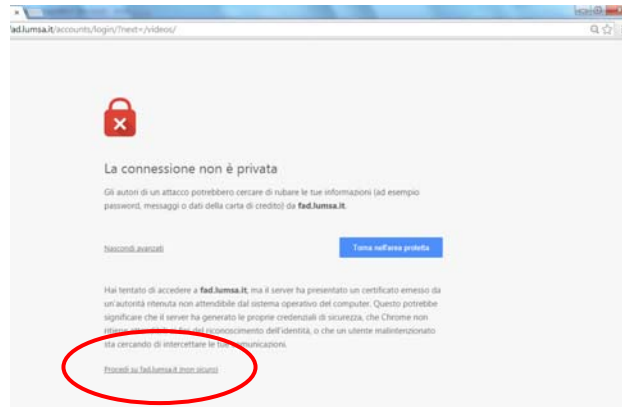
fad.lumsa.it/accounts/login/?next=/videos/

La connessione non è privata

Gli autori di un attacco potrebbero cercare di rubare le tue informazioni (ad esempio password, messaggi o dati della carta di credito) da fad.lumsa.it.

Nascondi avanzate

Torna nell'area protetta

Hai tentato di accedere a fad.lumsa.it, ma il server ha presentato un certificato emesso da un'autorità ritenuta non attendibile dal sistema operativo del computer. Questo potrebbe significare che il server ha generato le proprie credenziali di sicurezza, che Chrome non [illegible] del riconoscimento dell'identità, o che un utente malintenzionato sta cercando di intercettare le tue comunicazioni.

Procedi su fad.lumsa.it (non sicuro)